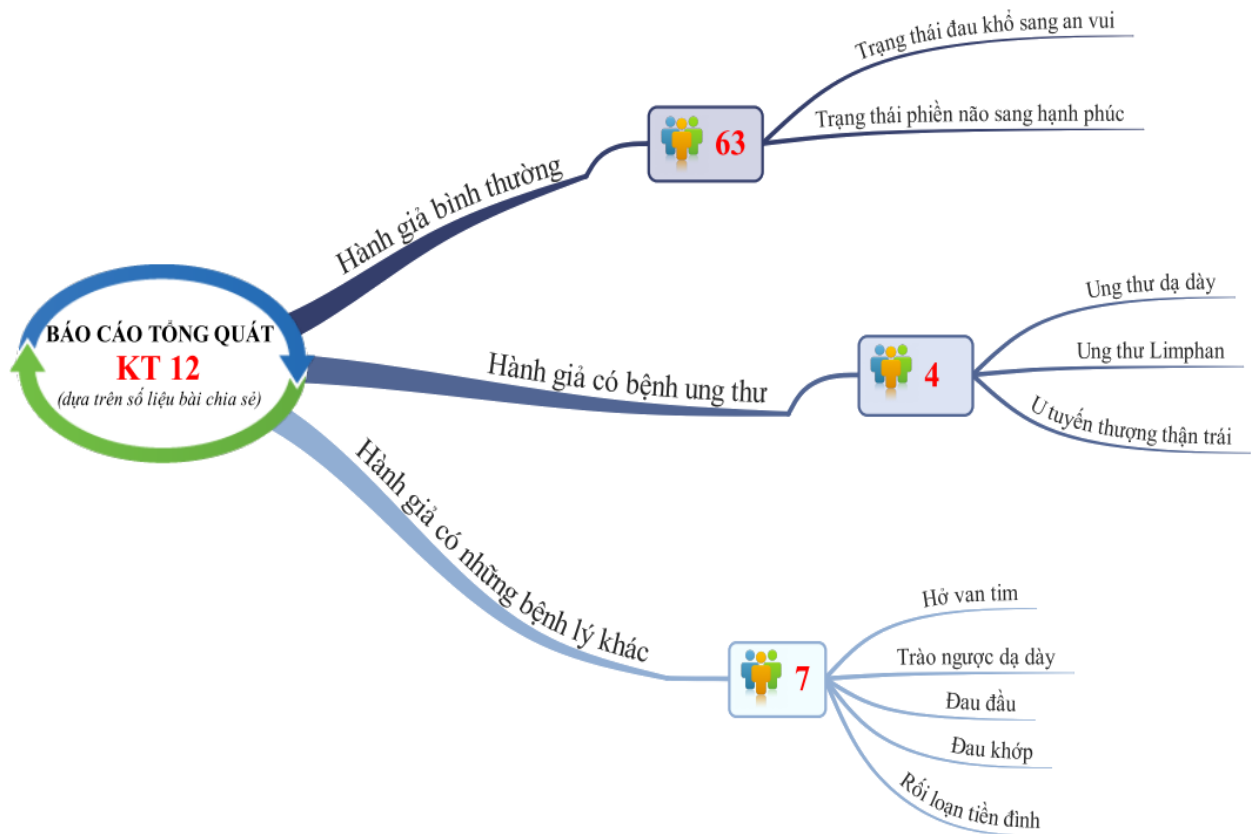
BÁO CÁO TỔNG QUÁT
KT 12
(dựa trên số liệu bài chia sẻ)

Hành giả bình thường
63
Trạng thái đau khổ sang an vui
Trạng thái phiền não sang hạnh phúc

Hành giả có bệnh ung thư
4
Ung thư dạ dày
Ung thư Limphan
U tuyến thượng thận trái

Hành giả có những bệnh lý khác
7
Hở van tim
Trào ngược dạ dày
Đau đầu
Đau khớp
Rối loạn tiền đình